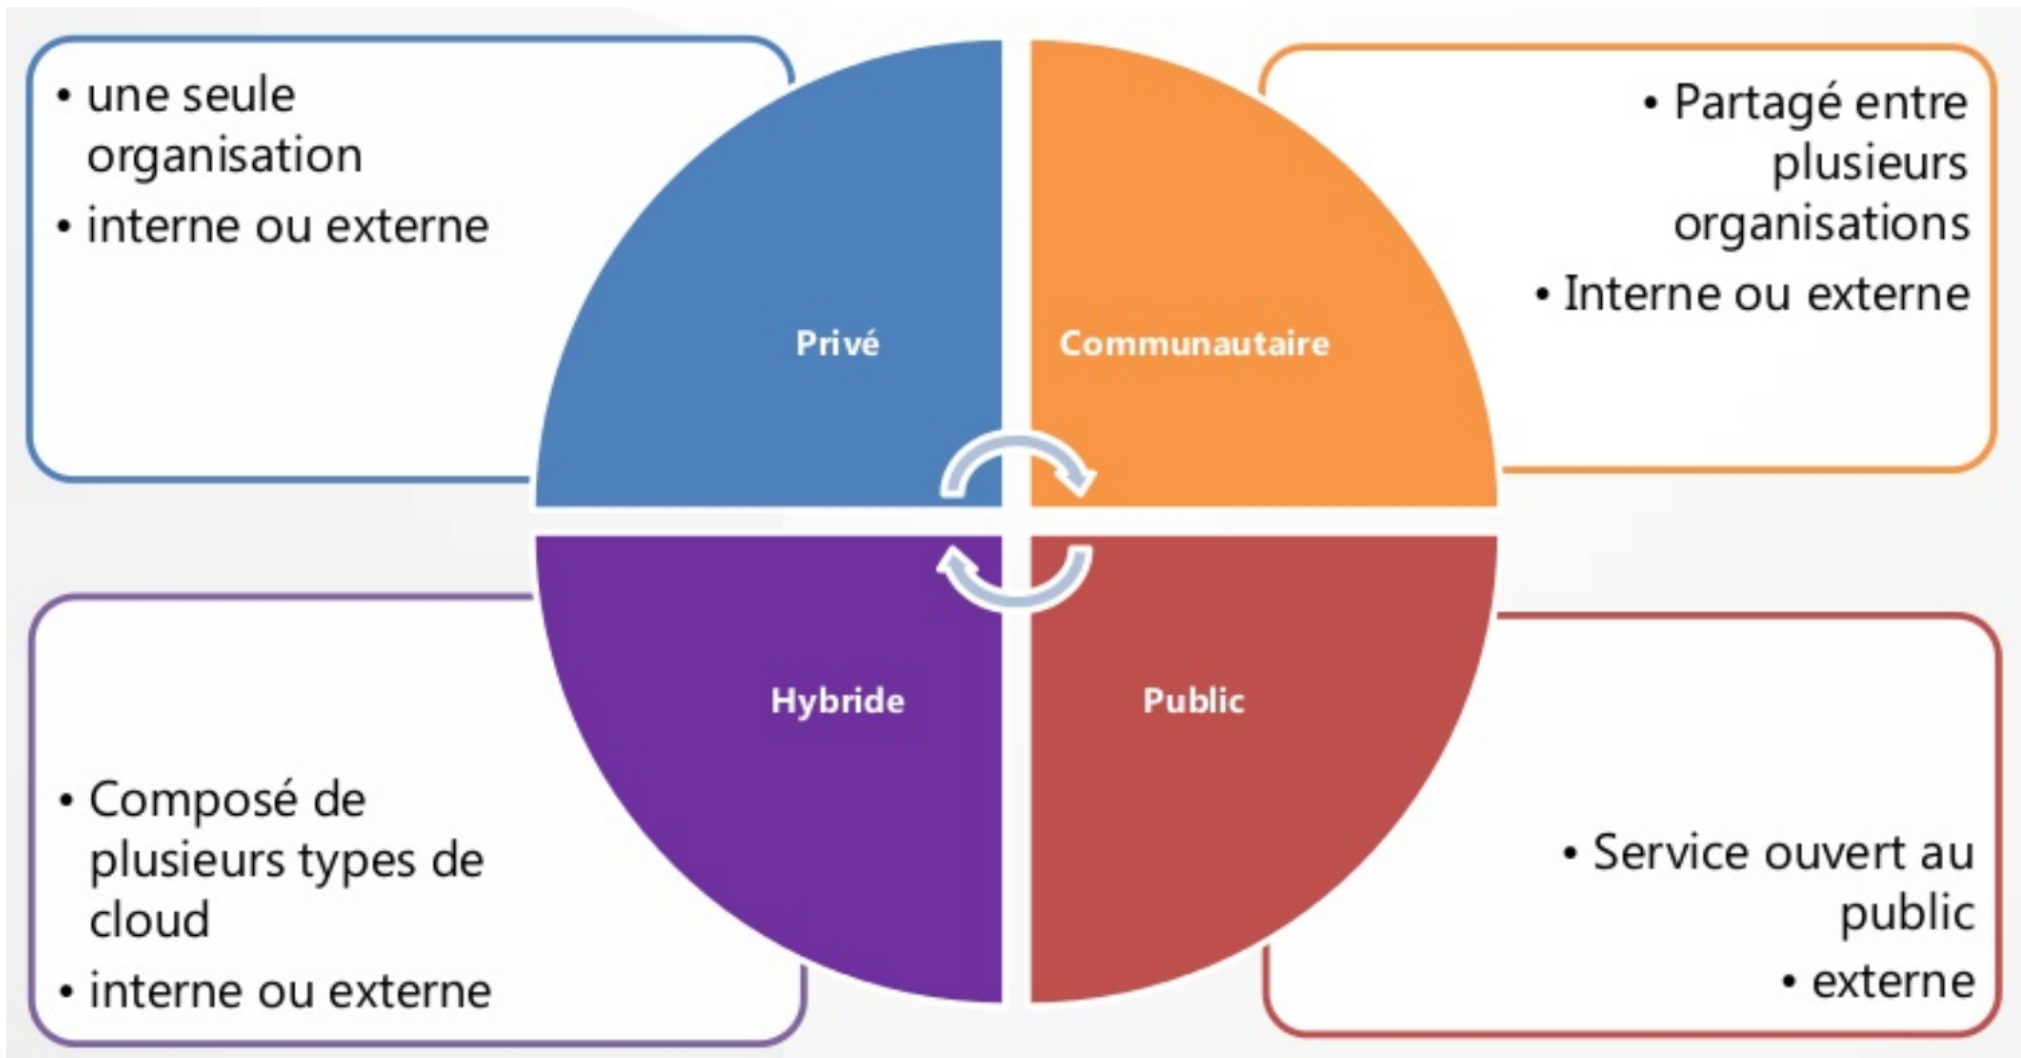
• une seule organisation
• interne ou externe

Privé

Communautaire

• Partagé entre plusieurs organisations
• Interne ou externe

Hybride

Public

• Composé de plusieurs types de cloud
• interne ou externe

• Service ouvert au public
• externe